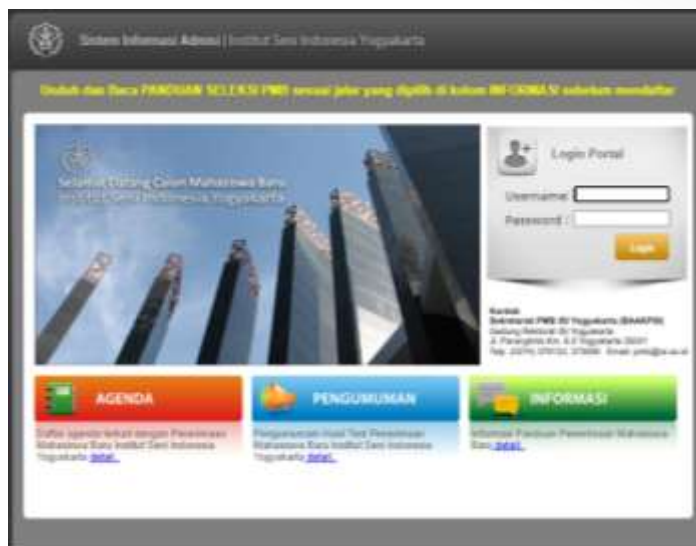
Sistem Informasi Admisi | Institut Seni Indonesia Yogyakarta

Unduh dan Baca PANDUAN SELEKSI PMB sesuai jalur yang dipilih di kolom INFORMASI sebelum mendaftar

Selamat Datang Calon Mahasiswa Baru Institut Seni Indonesia Yogyakarta

Login Portal

Username :

Password :

Login

Kontak
Sekretariat PMB ISI Yogyakarta (BAAKPSI)
Gedung Rektorat ISI Yogyakarta
Jl. Parangtritis Km. 6,5 Yogyakarta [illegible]
Telp. (0274) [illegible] Email: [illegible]

AGENDA

Daftar agenda terkait dengan Penerimaan Mahasiswa Baru Institut Seni Indonesia Yogyakarta detail..

PENGUMUMAN

Pengumuman Hasil Test Penerimaan Mahasiswa Baru Institut Seni Indonesia Yogyakarta detail..

INFORMASI

Informasi Panduan Penerimaan Mahasiswa Baru detail..